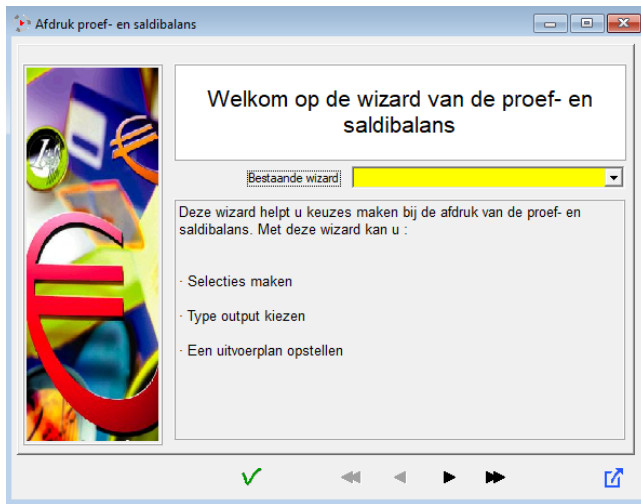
Afdruk proef- en saldibalans

Welkom op de wizard van de proef- en saldibalans

Bestaande wizard

Deze wizard helpt u keuzes maken bij de afdruk van de proef- en saldibalans. Met deze wizard kan u :

· Selecties maken

· Type output kiezen

· Een uitvoerplan opstellen